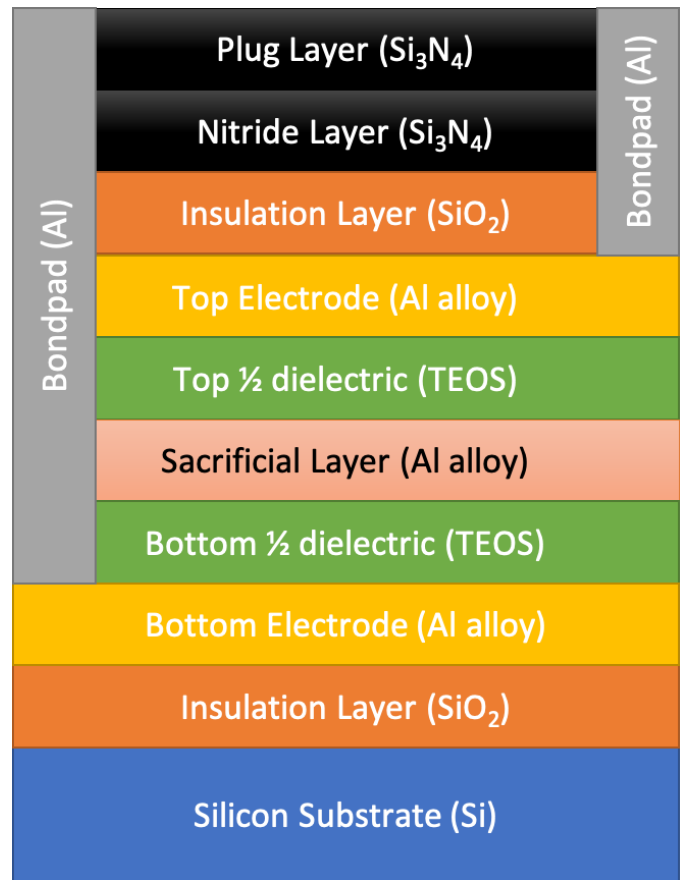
Bondpad (Al)

Plug Layer ($Si_3N_4$)

Nitride Layer ($Si_3N_4$)

Insulation Layer ($SiO_2$)

Bondpad (Al)

Top Electrode (Al alloy)

Top ½ dielectric (TEOS)

Sacrificial Layer (Al alloy)

Bottom ½ dielectric (TEOS)

Bottom Electrode (Al alloy)

Insulation Layer ($SiO_2$)

Silicon Substrate (Si)